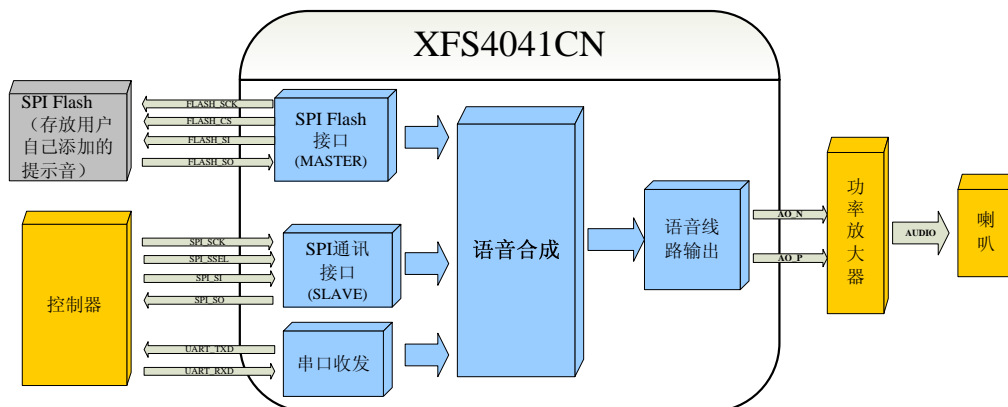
XFS4041CN

SPI Flash
（存放用户自己添加的提示音）

FLASH_SCK
FLASH_CS
FLASH_SI
FLASH_SO

SPI Flash
接口
(MASTER)

控制器

SPI_SCK
SPI_SSEL
SPI_SI
SPI_SO

SPI通讯
接口
(SLAVE)

UART_TXD
UART_RXD

串口收发

语音合成

语音线
路输出

AO_N
AO_P

功率放大器

AUDIO

喇叭